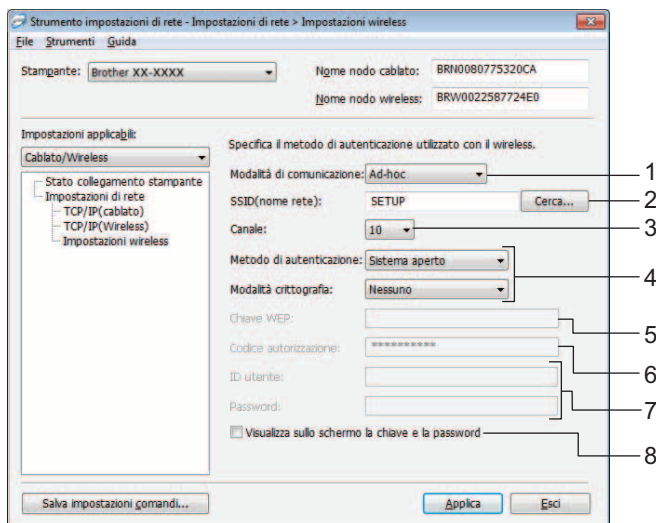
Strumento impostazioni di rete - Impostazioni di rete > Impostazioni wireless

File Strumenti Guida

Stampante: Brother XX-XXXX

Nome nodo cablato: BRN0080775320CA

Nome nodo wireless: BRW0022587724E0

Impostazioni applicabili:

Cablato/Wireless

Stato collegamento stampante
Impostazioni di rete
TCP/IP(cablato)
TCP/IP(Wireless)
Impostazioni wireless

Specifica il metodo di autenticazione utilizzato con il wireless.

Modalità di comunicazione: Ad-hoc

SSID(nome rete): SETUP Cerca...

Canale: 10

Metodo di autenticazione: Sistema aperto

Modalità crittografia: Nessuno

Chiave WEP:

Codice autorizzazione: **********

ID utente:

Password:

Visualizza sullo schermo la chiave e la password

Salva impostazioni comandi...

Applica Esci

1
2
3
4
5
6
7
8